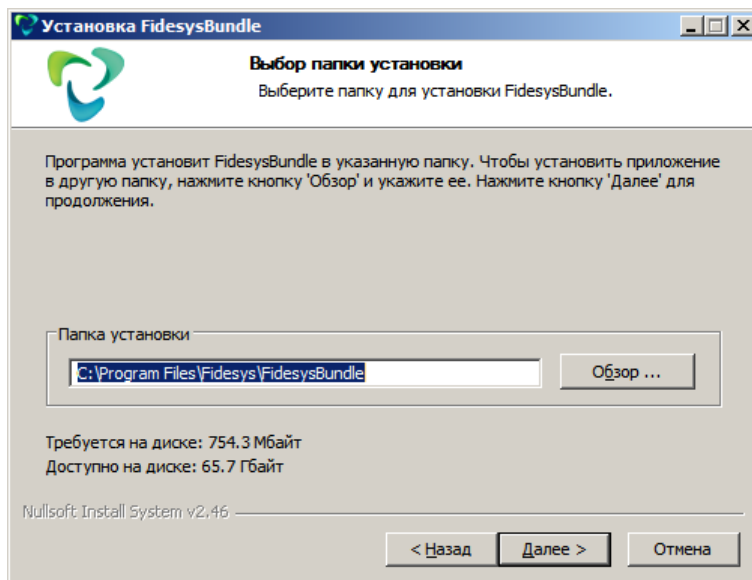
Установка FidesysBundle

Выбор папки установки
Выберите папку для установки FidesysBundle.

Программа установит FidesysBundle в указанную папку. Чтобы установить приложение в другую папку, нажмите кнопку 'Обзор' и укажите ее. Нажмите кнопку 'Далее' для продолжения.

Папка установки

C:\Program Files\Fidesys\FidesysBundle

Обзор ...

Требуется на диске: 754.3 Мбайт
Доступно на диске: 65.7 Гбайт

Nullsoft Install System v2.46

< Назад
Далее >
Отмена